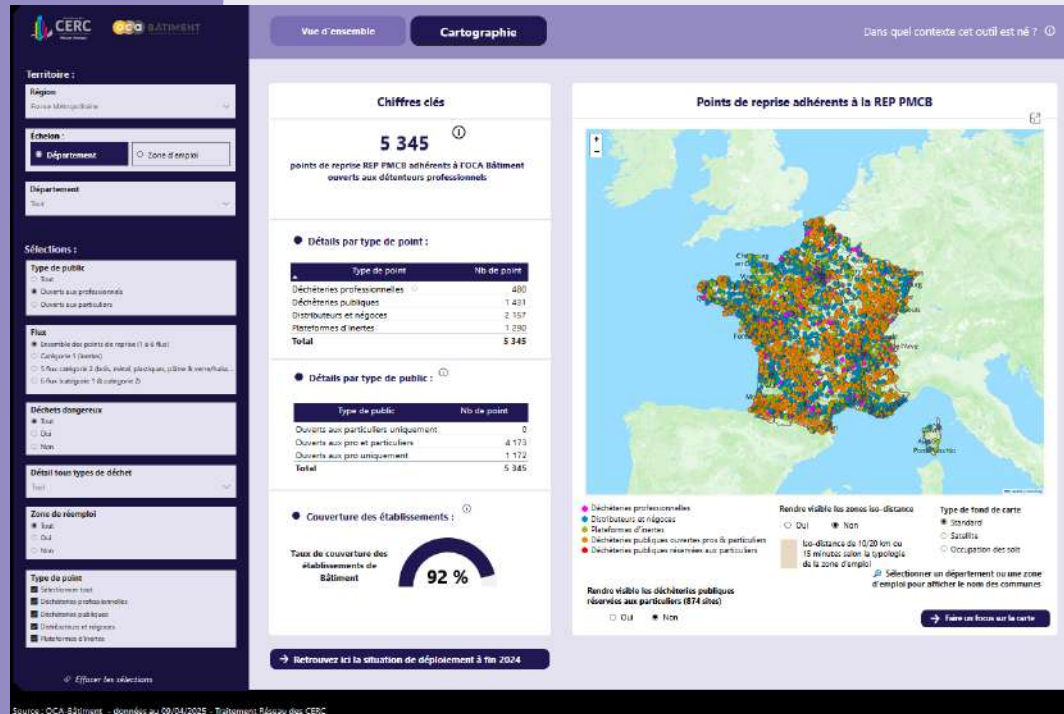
CERC
OCA BÂTIMENT

Vue d'ensemble
Cartographie
Dans quel contexte cet outil est né ? ⓘ

Territoire :
Région
France Métropolitaine

Échelon :
● Département
○ Zone d'emploi

Département
Tout

Sélections :
Type de public
○ Tout
● Ouverts aux professionnels
○ Ouverts aux particuliers

Flux
● Ensemble des points de reprise (1 à 6 flux)
○ Catégorie 1 (inertes)
○ 5 flux catégorie 2 (bois, métal, plastique, plâtre & minéraux...
○ 6 flux (catégorie 1 & catégorie 2)

Déchets dangereux
● Tout
○ Oui
○ Non

Détail tous types de déchet
Tout

Zone de réemploi
● Tout
○ Oui
○ Non

Type de point
■ Sélectionner tout
■ Déchèteries professionnelles
■ Déchèteries publiques
■ Distributeurs et négoces
■ Plateformes d'inertes

Effacer les sélections

Chiffres clés
5 345 ⓘ
points de reprise REP PMCB adhérents à l'OCA Bâtiment ouverts aux détenteurs professionnels

Détails par type de point :

| Type de point | Nb de point |
|---|---|
| Déchèteries professionnelles | 480 |
| Déchèteries publiques | 1 431 |
| Distributeurs et négoces | 2 157 |
| Plateformes d'inertes | 1 290 |
| Total | 5 345 |

Détails par type de public : ⓘ

| Type de public | Nb de point |
|---|---|
| Ouverts aux particuliers uniquement | 0 |
| Ouverts aux pro et particuliers | 4 173 |
| Ouverts aux pro uniquement | 1 172 |
| Total | 5 345 |

Couverture des établissements : ⓘ
Taux de couverture des établissements de Bâtiment
92 %

→ Retrouvez ici la situation de déploiement à fin 2024

Points de reprise adhérents à la REP PMCB

● Déchèteries professionnelles
● Distributeurs et négoces
● Plateformes d'inertes
● Déchèteries publiques ouvertes pros & particuliers
● Déchèteries publiques réservées aux particuliers

Rendre visible les zones iso-distance
○ Oui ● Non
Iso-distance de 10/20 km ou 15 minutes selon la typologie de la zone d'emploi

Type de fond de carte
● Standard
○ Satellite
○ Occupation des sols

Sélectionner un département ou une zone d'emploi pour afficher le nom des communes

Rendre visible les déchèteries publiques réservées aux particuliers (874 sites)
○ Oui ● Non

→ Faire un focus sur la carte

Source : OCA Bâtiment - données au 09/04/2025 - Traitement Réseau des CERC